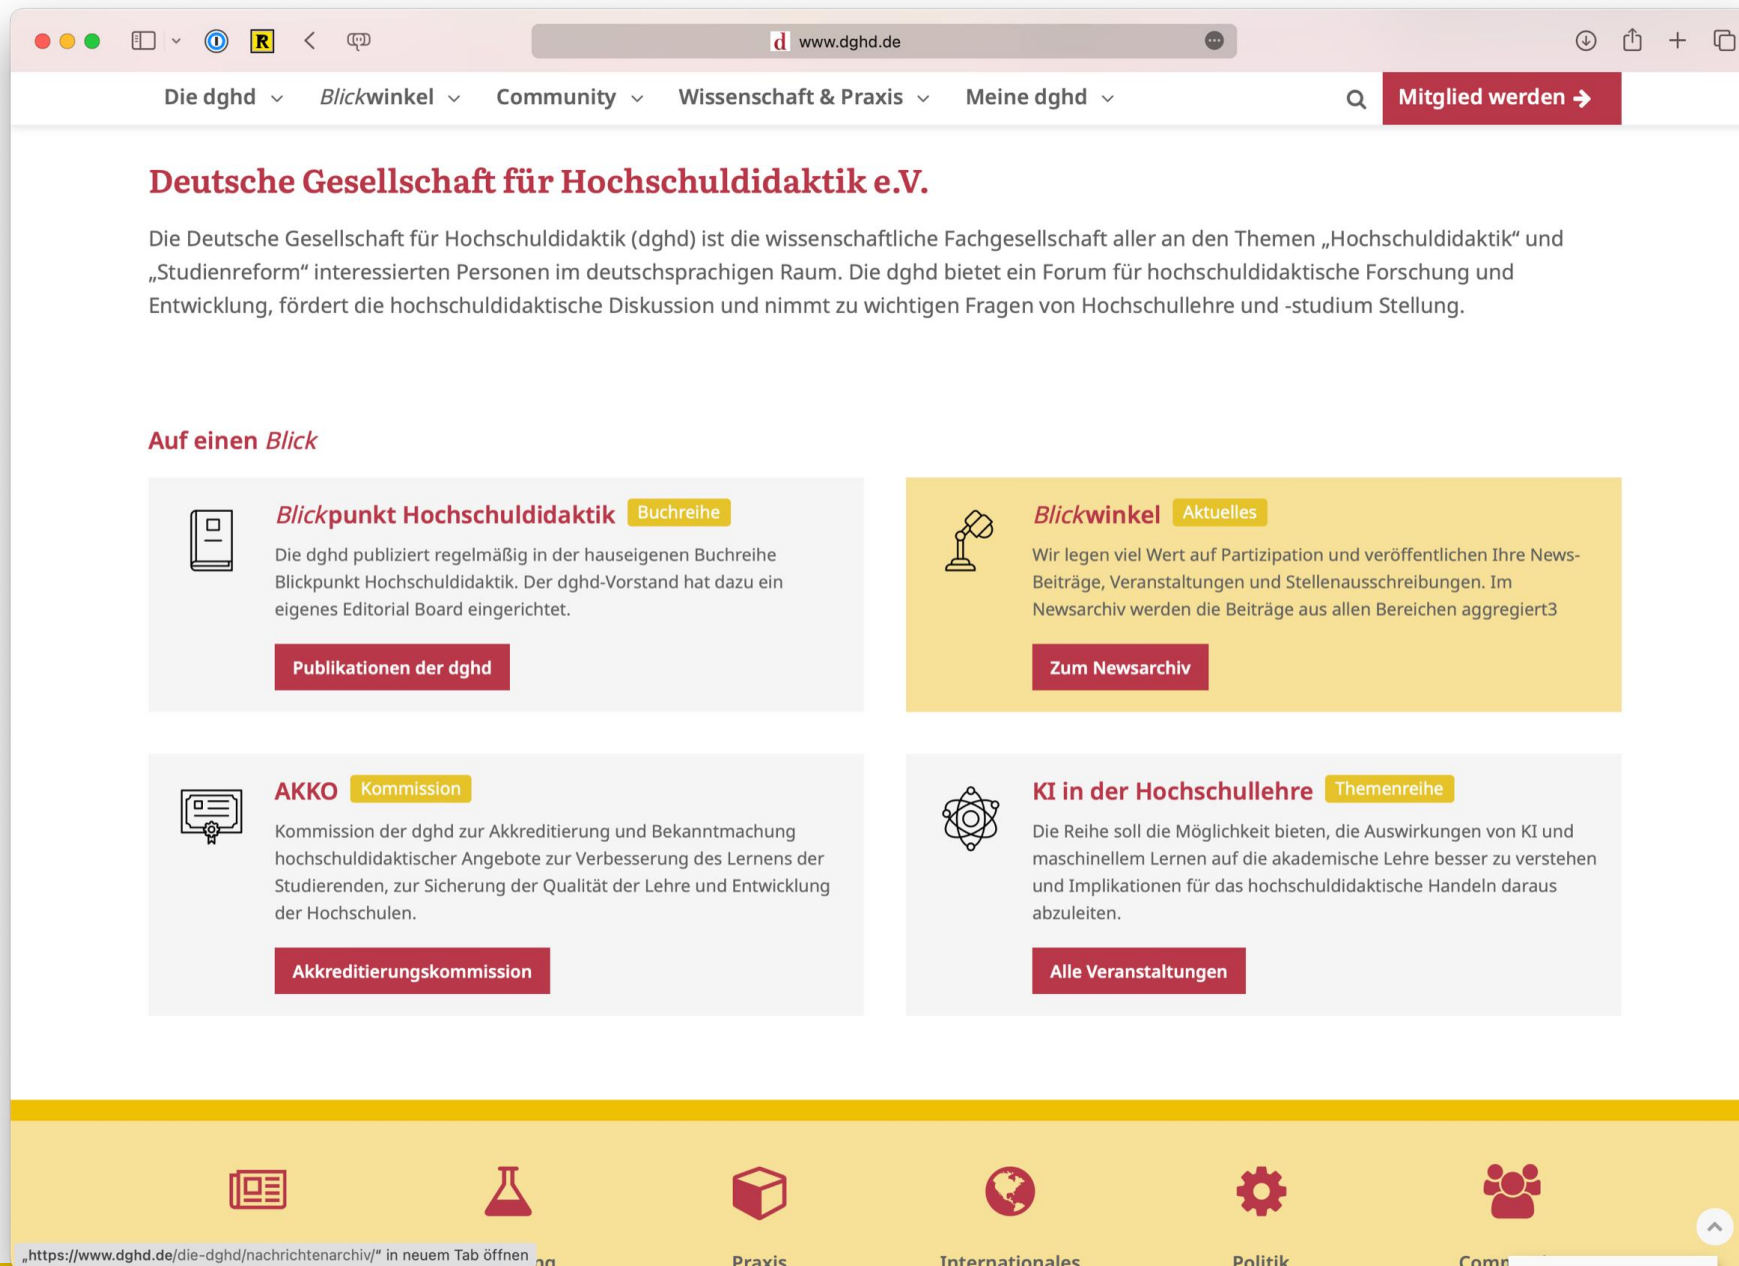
www.dghd.de

Die dghd Blickwinkel Community Wissenschaft & Praxis Meine dghd Mitglied werden

Deutsche Gesellschaft für Hochschuldidaktik e.V.

Die Deutsche Gesellschaft für Hochschuldidaktik (dghd) ist die wissenschaftliche Fachgesellschaft aller an den Themen „Hochschuldidaktik“ und „Studienreform“ interessierten Personen im deutschsprachigen Raum. Die dghd bietet ein Forum für hochschuldidaktische Forschung und Entwicklung, fördert die hochschuldidaktische Diskussion und nimmt zu wichtigen Fragen von Hochschullehre und -studium Stellung.

Auf einen Blick

Blickpunkt Hochschuldidaktik Buchreihe

Die dghd publiziert regelmäßig in der hauseigenen Buchreihe Blickpunkt Hochschuldidaktik. Der dghd-Vorstand hat dazu ein eigenes Editorial Board eingerichtet.

Publikationen der dghd

Blickwinkel Aktuelles

Wir legen viel Wert auf Partizipation und veröffentlichen Ihre News-Beiträge, Veranstaltungen und Stellenausschreibungen. Im Newsarchiv werden die Beiträge aus allen Bereichen aggregiert3

Zum Newsarchiv

AKKO Kommission

Kommission der dghd zur Akkreditierung und Bekanntmachung hochschuldidaktischer Angebote zur Verbesserung des Lernens der Studierenden, zur Sicherung der Qualität der Lehre und Entwicklung der Hochschulen.

Akkreditierungskommission

KI in der Hochschullehre Themenreihe

Die Reihe soll die Möglichkeit bieten, die Auswirkungen von KI und maschinellem Lernen auf die akademische Lehre besser zu verstehen und Implikationen für das hochschuldidaktische Handeln daraus abzuleiten.

Alle Veranstaltungen

„https://www.dghd.de/die-dghd/nachrichtenarchiv/“ in neuem Tab öffnen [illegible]ng Praxis Internationales Politik Comm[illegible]